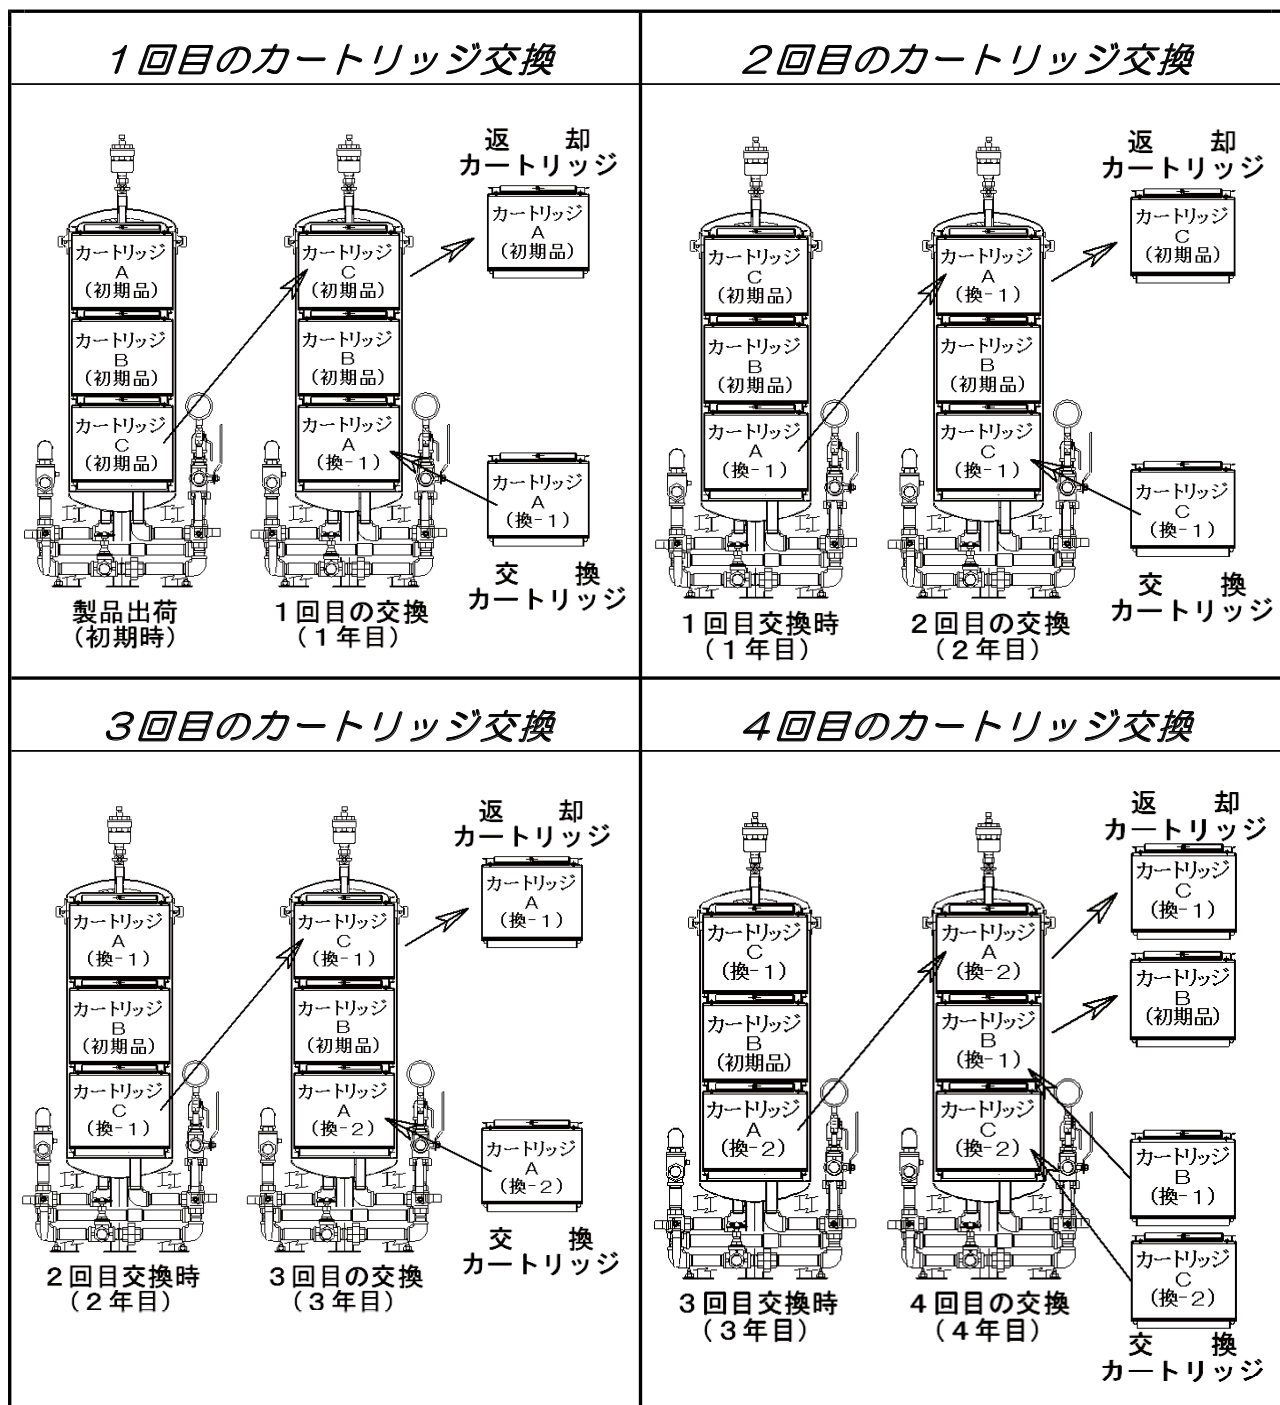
1回目のカートリッジ交換

カートリッジ A (初期品)
カートリッジ B (初期品)
カートリッジ C (初期品)
製品出荷 (初期時)

カートリッジ C (初期品)
カートリッジ B (初期品)
カートリッジ A (換-1)
1回目の交換 (1年目)

返　却 カートリッジ
カートリッジ A (初期品)

カートリッジ A (換-1)
交　換 カートリッジ

2回目のカートリッジ交換

カートリッジ C (初期品)
カートリッジ B (初期品)
カートリッジ A (換-1)
1回目交換時 (1年目)

カートリッジ A (換-1)
カートリッジ B (初期品)
カートリッジ C (換-1)
2回目の交換 (2年目)

返　却 カートリッジ
カートリッジ C (初期品)

カートリッジ C (換-1)
交　換 カートリッジ

3回目のカートリッジ交換

カートリッジ A (換-1)
カートリッジ B (初期品)
カートリッジ C (換-1)
2回目交換時 (2年目)

カートリッジ C (換-1)
カートリッジ B (初期品)
カートリッジ A (換-2)
3回目の交換 (3年目)

返　却 カートリッジ
カートリッジ A (換-1)

カートリッジ A (換-2)
交　換 カートリッジ

4回目のカートリッジ交換

カートリッジ C (換-1)
カートリッジ B (初期品)
カートリッジ A (換-2)
3回目交換時 (3年目)

カートリッジ A (換-2)
カートリッジ B (換-1)
カートリッジ C (換-2)
4回目の交換 (4年目)

返　却 カートリッジ
カートリッジ C (換-1)
カートリッジ B (初期品)

カートリッジ B (換-1)
カートリッジ C (換-2)
交　換 カートリッジ